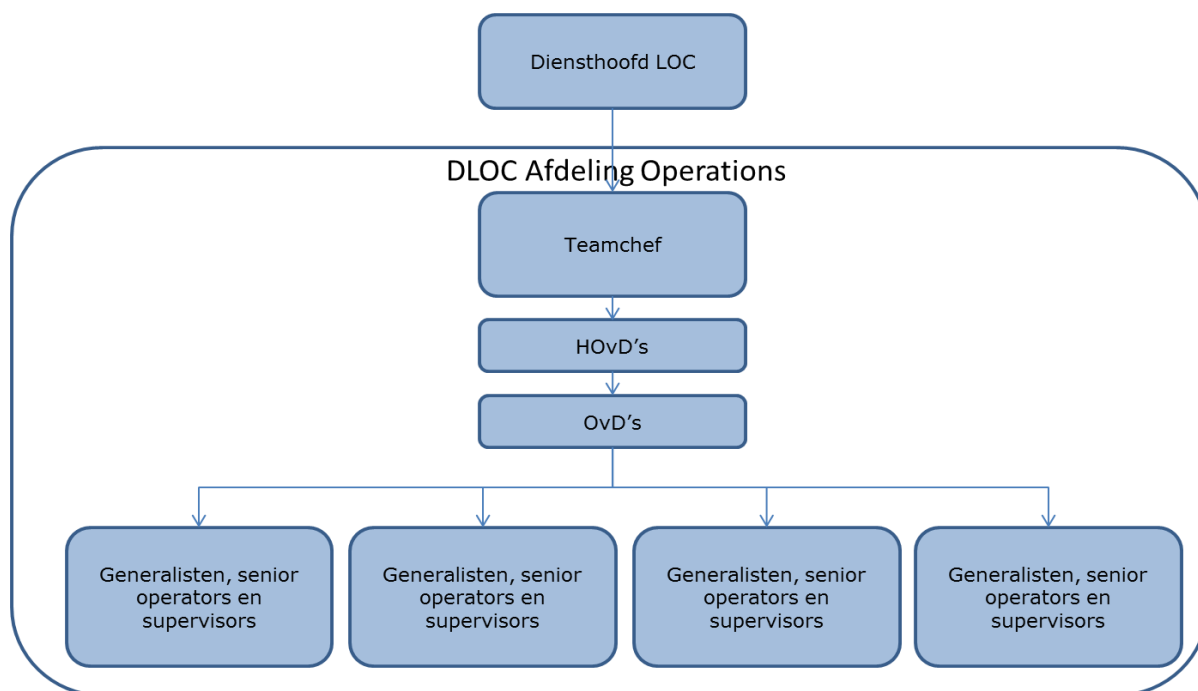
Diensthoofd LOC

DLOC Afdeling Operations

Teamchef

HOvD’s

OvD’s

Generalisten, senior operators en supervisors

Generalisten, senior operators en supervisors

Generalisten, senior operators en supervisors

Generalisten, senior operators en supervisors